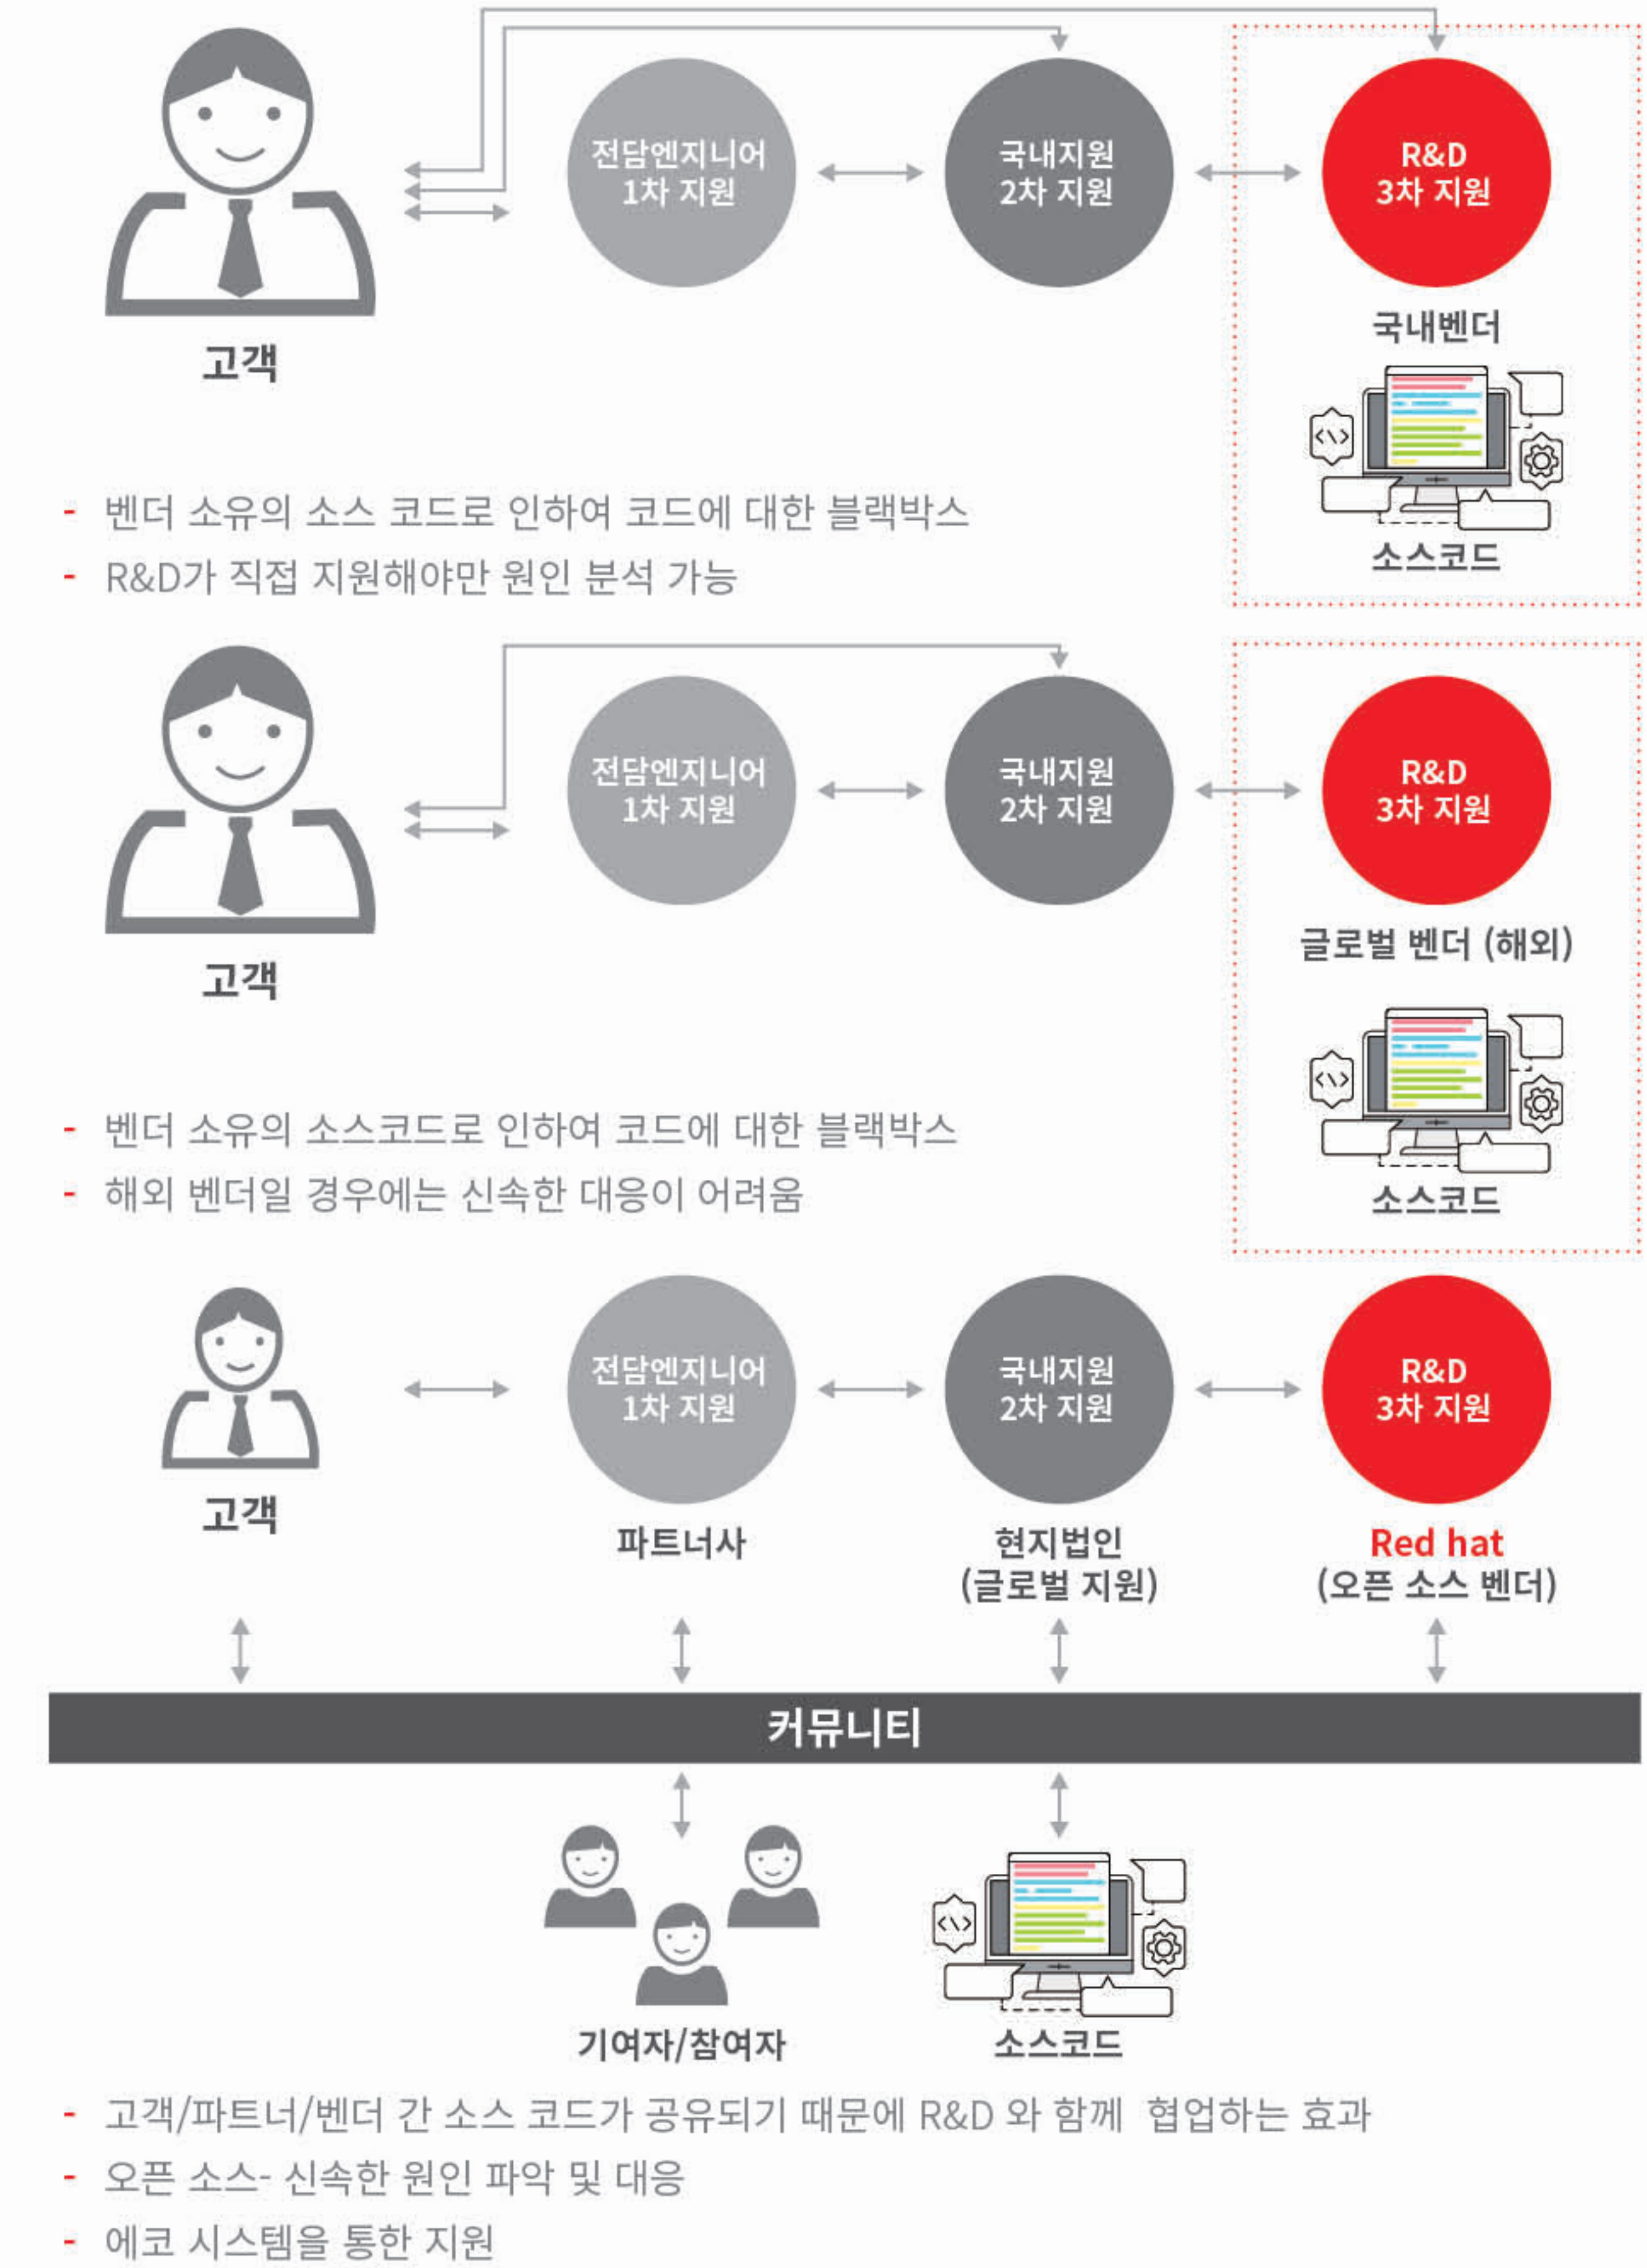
전담엔지니어
1차 지원

국내지원
2차 지원

R&D
3차 지원

고객

국내벤더

소스코드

- 벤더 소유의 소스 코드로 인하여 코드에 대한 블랙박스
- R&D가 직접 지원해야만 원인 분석 가능

전담엔지니어
1차 지원

국내지원
2차 지원

R&D
3차 지원

고객

글로벌 벤더 (해외)

소스코드

- 벤더 소유의 소스코드로 인하여 코드에 대한 블랙박스
- 해외 벤더일 경우에는 신속한 대응이 어려움

전담엔지니어
1차 지원

국내지원
2차 지원

R&D
3차 지원

고객

파트너사

현지법인
(글로벌 지원)

Red hat
(오픈 소스 벤더)

커뮤니티

기여자/참여자

소스코드

- 고객/파트너/벤더 간 소스 코드가 공유되기 때문에 R&D 와 함께 협업하는 효과
- 오픈 소스- 신속한 원인 파악 및 대응
- 에코 시스템을 통한 지원